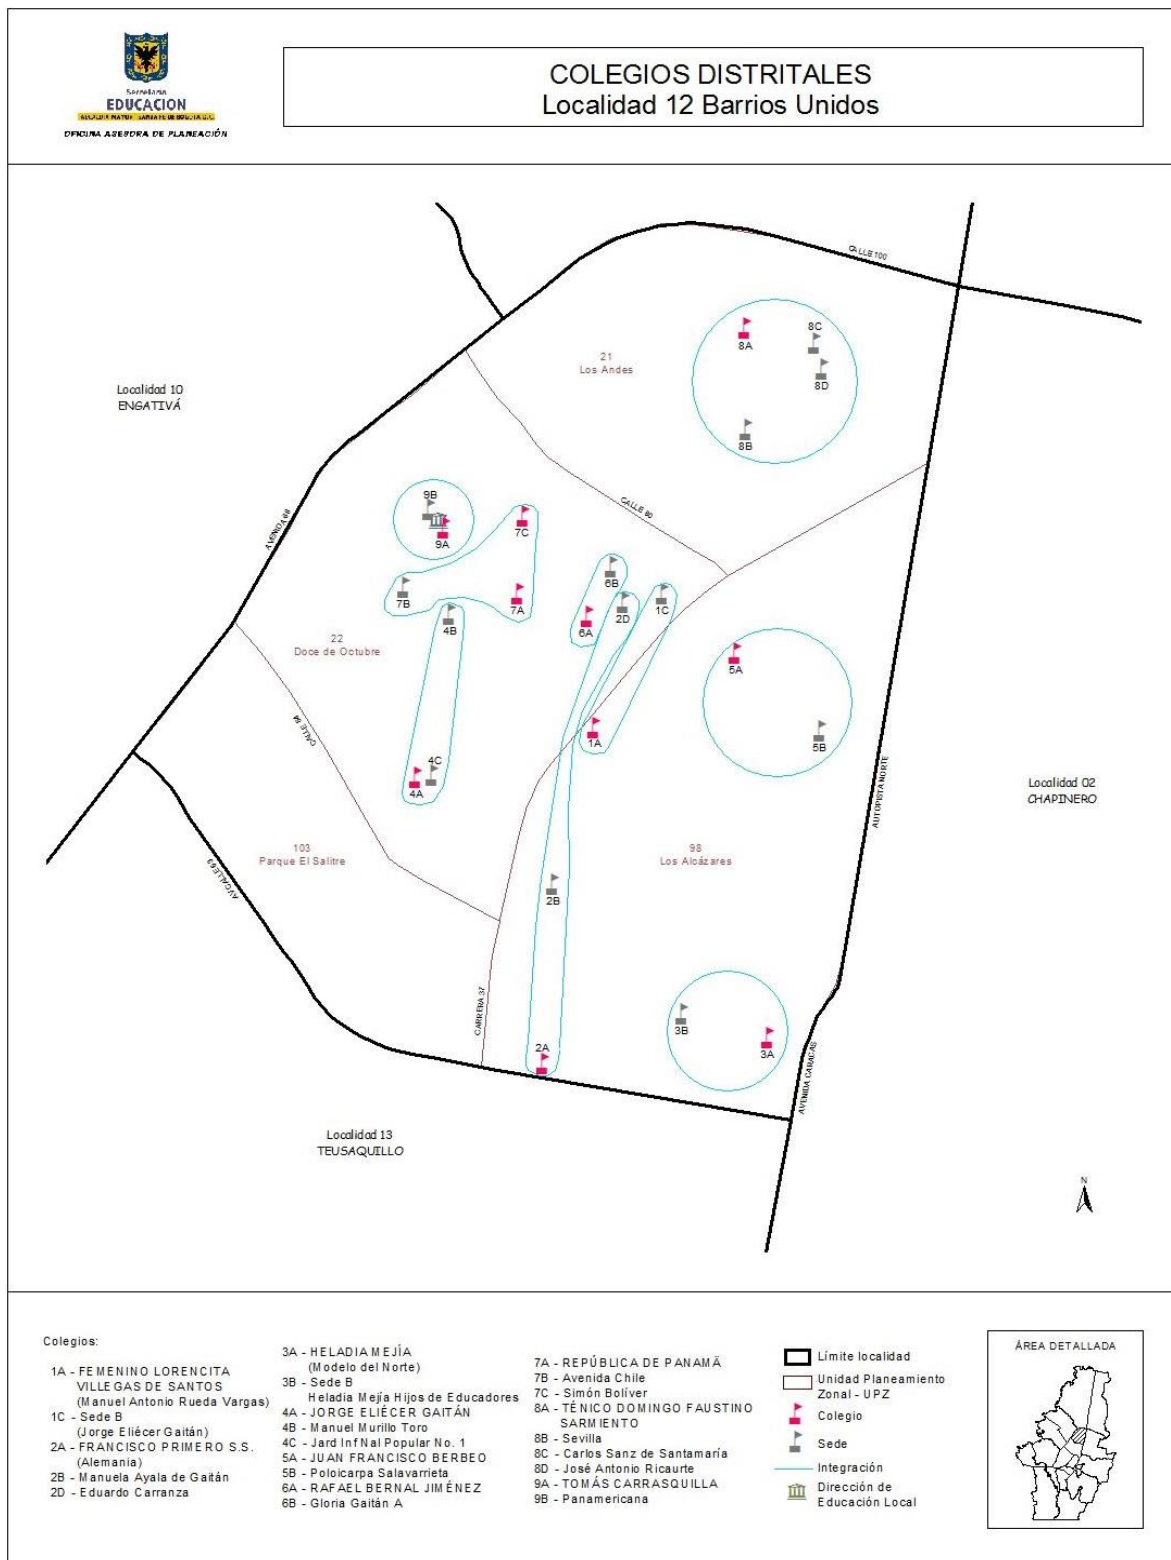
Secretaría
EDUCACIÓN
ALCALDÍA MAYOR SANTA FE DE BOGOTÁ D.C.
OFICINA ASESORA DE PLANEACIÓN

COLEGIOS DISTRITALES
Localidad 12 Barrios Unidos

CALLE 100
21
Los Andes
8A
8C
8D
8B
Localidad 10
ENGATIVÁ
AVENIDA 68
9B
9A
7C
CALLE 80
6B
7B
7A
1C
2D
6A
4B
22
Doce de Octubre
5A
CALLE 68
1A
5B
4C
4A
AUTOPISTA NORTE
Localidad 02
CHAPINERO
103
Parque El Salitre
98
Los Alcázares
AV CALLE 63
2B
CARRERA 37
3B
3A
2A
AVENIDA CARACAS
Localidad 13
TEUSAQUILLO
N

Colegios:
1A - FEMENINO LORENCITA VILLEGAS DE SANTOS (Manuel Antonio Rueda Vargas)
1C - Sede B (Jorge Eliécer Gaitán)
2A - FRANCISCO PRIMERO S.S. (Alemania)
2B - Manuela Ayala de Gaitán
2D - Eduardo Carranza

3A - HELADIA MEJÍA (Modelo del Norte)
3B - Sede B Heladia Mejía Hijos de Educadores
4A - JORGE ELIÉCER GAITÁN
4B - Manuel Murillo Toro
4C - Jard Inf Nal Popular No. 1
5A - JUAN FRANCISCO BERBEO
5B - Poloicarpa Salavarrieta
6A - RAFAEL BERNAL JIMÉNEZ
6B - Gloria Gaitán A

7A - REPÚBLICA DE PANAMÁ
7B - Avenida Chile
7C - Simón Bolívar
8A - TÉNICO DOMINGO FAUSTINO SARMIENTO
8B - Sevilla
8C - Carlos Sanz de Santamaría
8D - José Antonio Ricaurte
9A - TOMÁS CARRASQUILLA
9B - Panamericana

Límite localidad
Unidad Planeamiento Zonal - UPZ
Colegio
Sede
Integración
Dirección de Educación Local

ÁREA DETALLADA